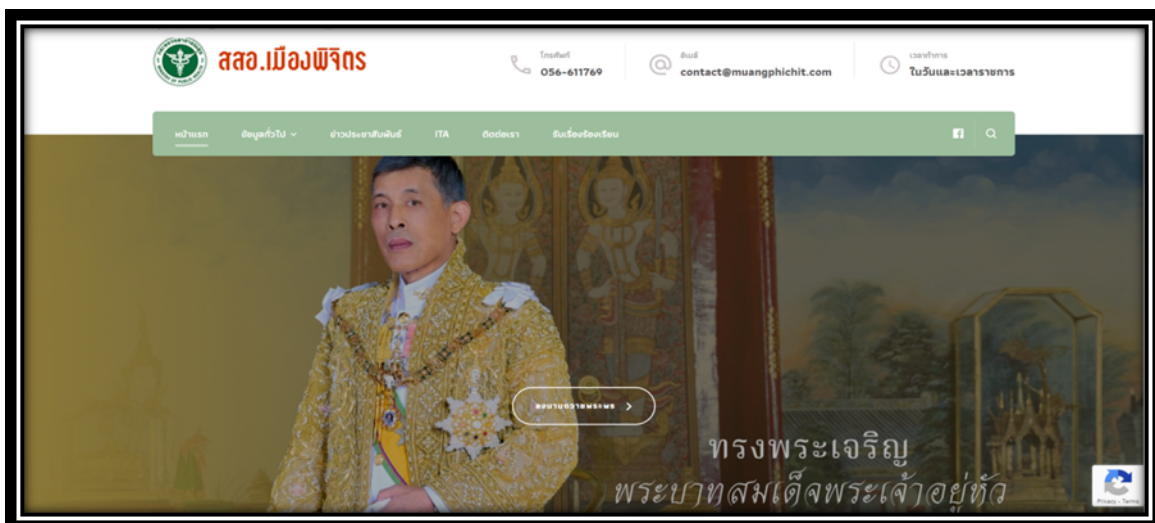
สสอ.เมืองพิจิตร

โทรศัพท์
056-611769

อีเมล์
contact@muangphichit.com

เวลาทำการ
ในวันและเวลาราชการ

หน้าแรก ข้อมูลทั่วไป ข่าวประชาสัมพันธ์ ITA ติดต่อเรา รับเรื่องร้องเรียน

ลงนามถวายพระพร >

ทรงพระเจริญ
พระบาทสมเด็จพระเจ้าอยู่หัว

Privacy - Terms